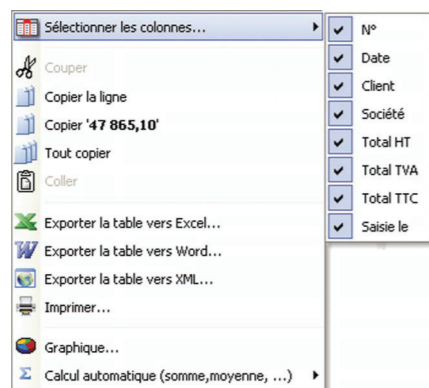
Sélectionner les colonnes...
Couper
Copier la ligne
Copier '47 865,10'
Tout copier
Coller
Exporter la table vers Excel...
Exporter la table vers Word...
Exporter la table vers XML...
Imprimer...
Graphique...
Calcul automatique (somme,moyenne, ...)

N°
Date
Client
Société
Total HT
Total TVA
Total TTC
Saisie le